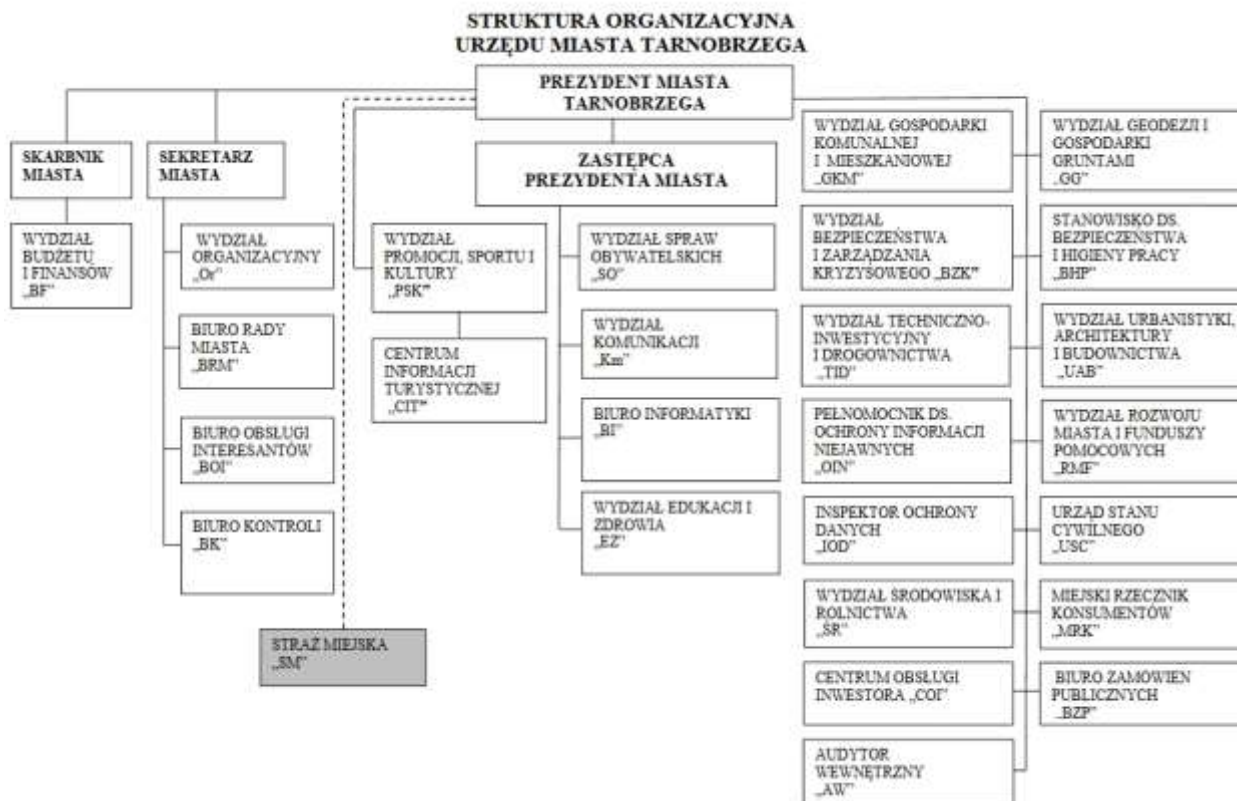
STRUKTURA ORGANIZACYJNA
URZĘDU MIASTA TARNOBRZEGA

PREZYDENT MIASTA TARNOBRZEGA

SKARBNIK MIASTA

WYDZIAŁ BUDŻETU I FINANSÓW „BF"

SEKRETARZ MIASTA

WYDZIAŁ ORGANIZACYJNY „Or"

BIURO RADY MIASTA „BRM"

BIURO OBSŁUGI INTERESANTÓW „BOI"

BIURO KONTROLI „BK"

STRAŻ MIEJSKA „SM"

WYDZIAŁ PROMOCJI, SPORTU I KULTURY „PSK"

CENTRUM INFORMACJI TURYSTYCZNEJ „CIT"

ZASTĘPCA PREZYDENTA MIASTA

WYDZIAŁ SPRAW OBYWATELSKICH „SO"

WYDZIAŁ KOMUNIKACJI „Km"

BIURO INFORMATYKI „BI"

WYDZIAŁ EDUKACJI I ZDROWIA „EZ"

WYDZIAŁ GOSPODARKI KOMUNALNEJ I MIESZKANIOWEJ „GKM"

WYDZIAŁ BEZPIECZEŃSTWA I ZARZĄDZANIA KRYZYSOWEGO „BZK"

WYDZIAŁ TECHNICZNO-INWESTYCYJNY I DROGOWNICTWA „TID"

PEŁNOMOCNIK DS. OCHRONY INFORMACJI NIEJAWNYCH „OIN"

INSPEKTOR OCHRONY DANYCH „IOD"

WYDZIAŁ ŚRODOWISKA I ROLNICTWA „ŚR"

CENTRUM OBSŁUGI INWESTORA „COI"

AUDYTOR WEWNĘTRZNY „AW"

WYDZIAŁ GEODEZJI I GOSPODARKI GRUNTAMI „GG"

STANOWISKO DS. BEZPIECZEŃSTWA I HIGIENY PRACY „BHP"

WYDZIAŁ URBANISTYKI, ARCHITEKTURY I BUDOWNICTWA „UAB"

WYDZIAŁ ROZWOJU MIASTA I FUNDUSZY POMOCOWYCH „RMF"

URZĄD STANU CYWILNEGO „USC"

MIEJSKI RZECZNIK KONSUMENTÓW „MRK"

BIURO ZAMÓWIEŃ PUBLICZNYCH „BZP"